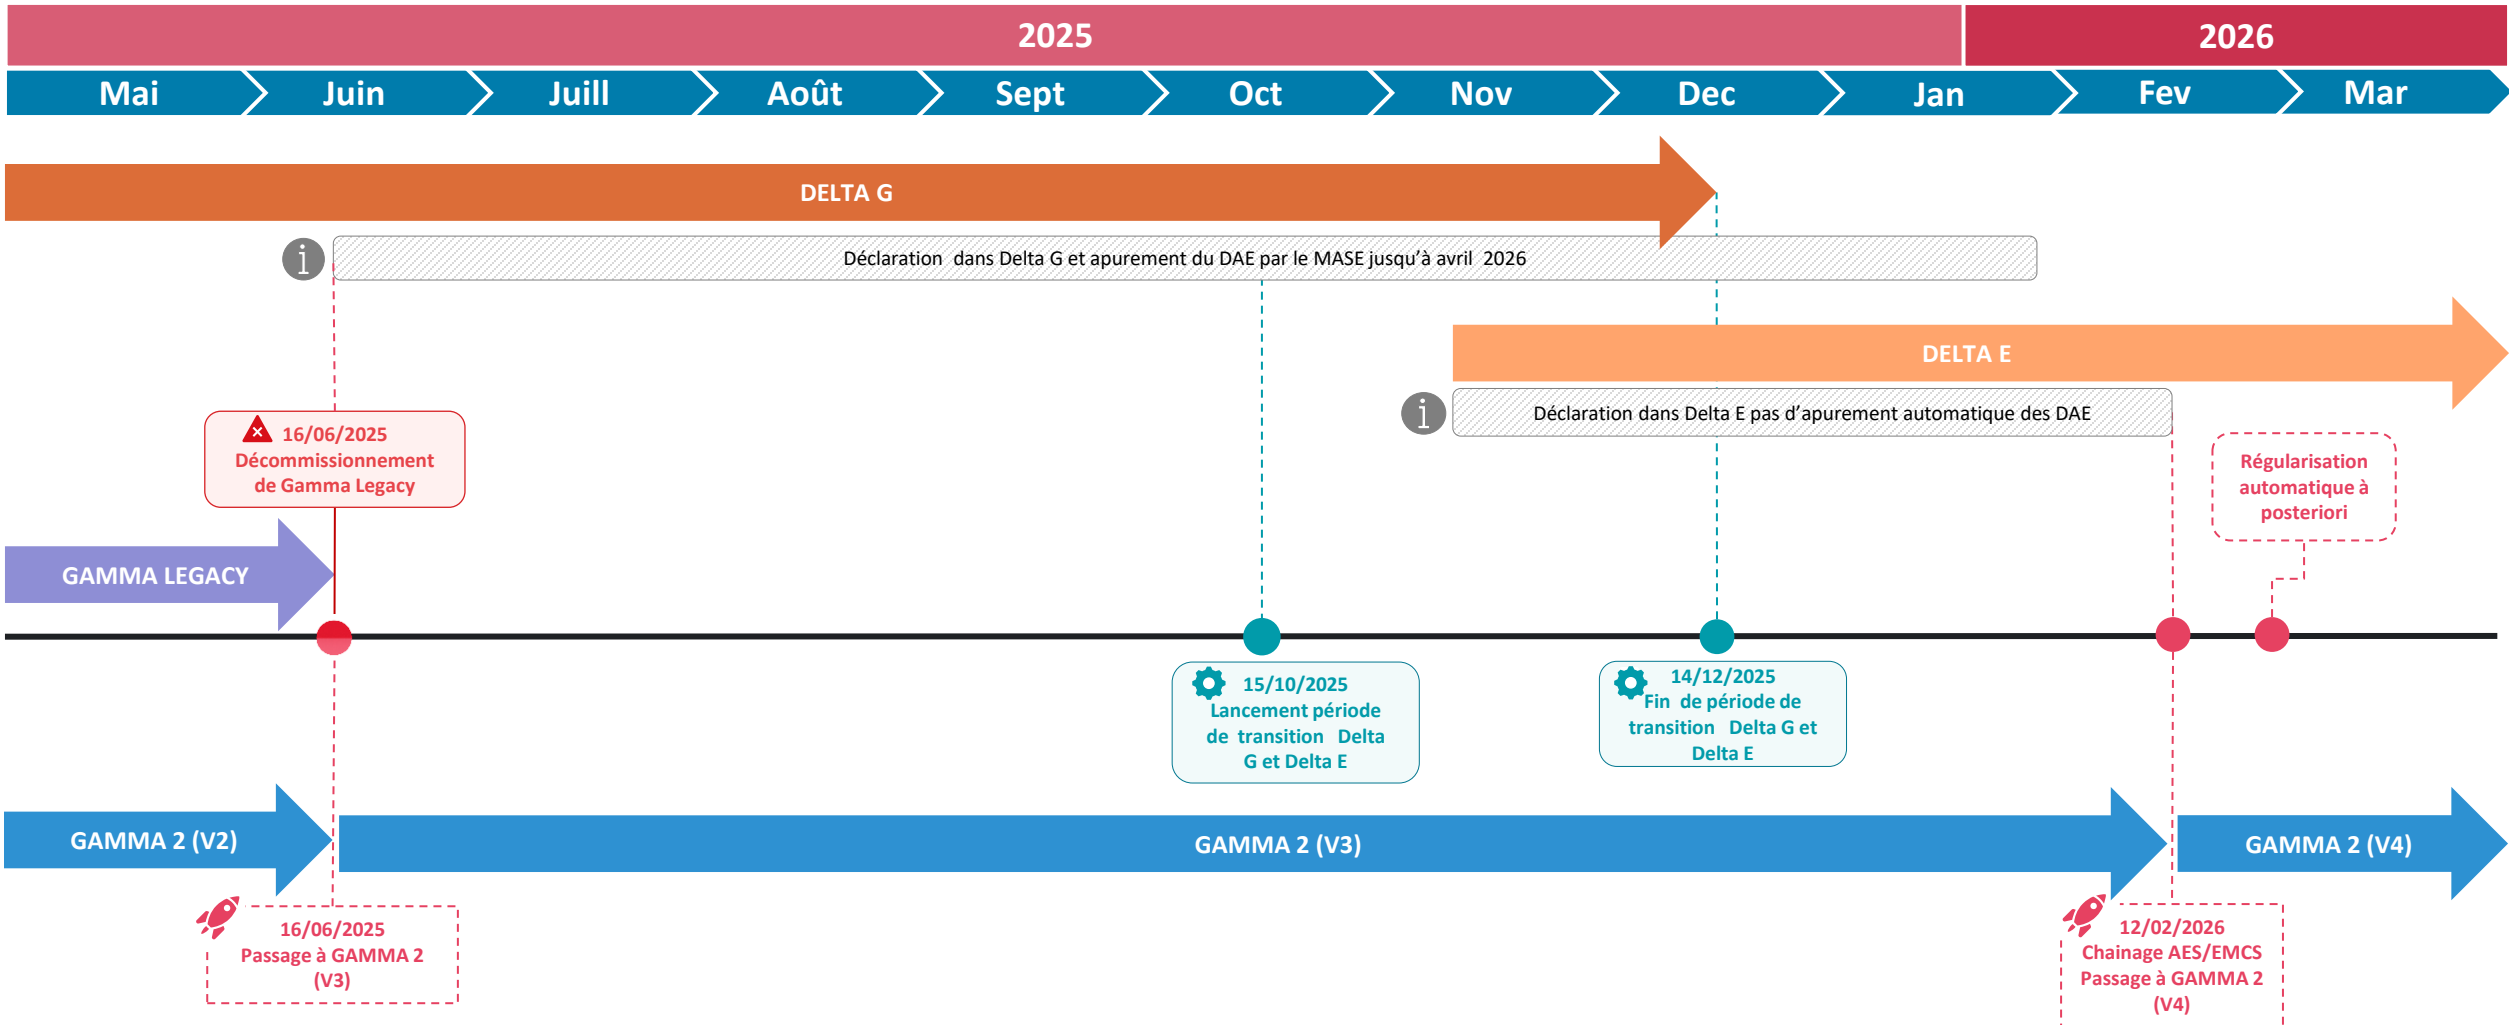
2025

2026

Mai

Juin

Juill

Août

Sept

Oct

Nov

Dec

Jan

Fev

Mar

DELTA G

Déclaration dans Delta G et apurement du DAE par le MASE jusqu'à avril 2026

DELTA E

Déclaration dans Delta E pas d'apurement automatique des DAE

16/06/2025
Décommissionnement de Gamma Legacy

Régularisation automatique à posteriori

GAMMA LEGACY

15/10/2025
Lancement période de transition Delta G et Delta E

14/12/2025
Fin de période de transition Delta G et Delta E

GAMMA 2 (V2)

GAMMA 2 (V3)

GAMMA 2 (V4)

16/06/2025
Passage à GAMMA 2 (V3)

12/02/2026
Chainage AES/EMCS
Passage à GAMMA 2 (V4)